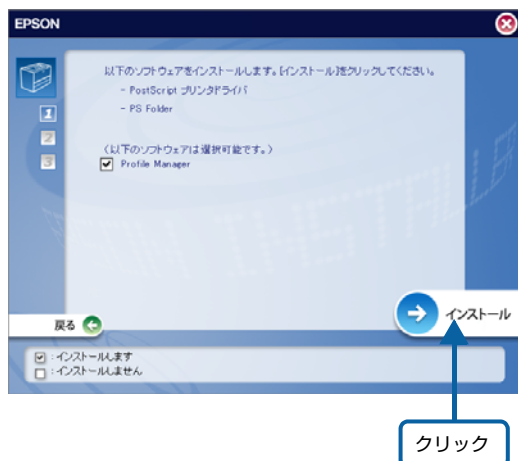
EPSON

1
2
3

以下のソフトウェアをインストールします。[インストール]をクリックしてください。

- PostScript プリンタドライバ
- PS Folder

(以下のソフトウェアは選択可能です。)

Profile Manager

戻る

インストール

: インストールします
: インストールしません

クリック